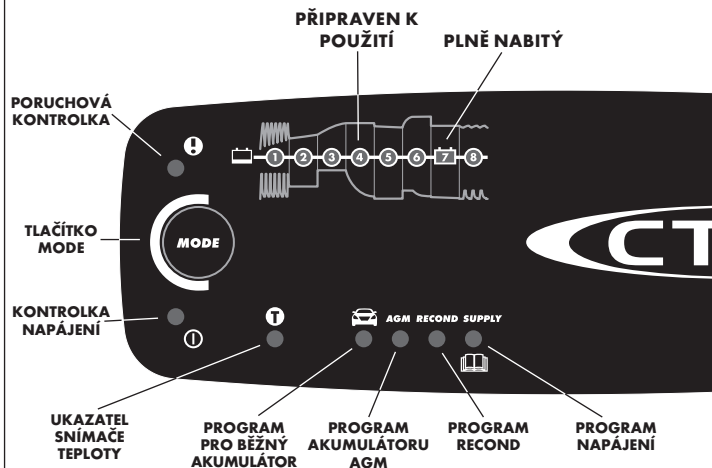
PŘIPRAVEN K POUŽITÍ

PLNĚ NABITÝ

PORUCHOVÁ KONTROLKA

1 2 3 4 5 6 7 8

TLAČÍTKO MODE

MODE

CT

KONTROLKA NAPÁJENÍ

T

AGM RECOND SUPPLY

UKAZATEL SNÍMAČE TEPLOTY

PROGRAM PRO BĚŽNÝ AKUMULÁTOR

PROGRAM AKUMULÁTORU AGM

PROGRAM RECOND

PROGRAM NAPÁJENÍ